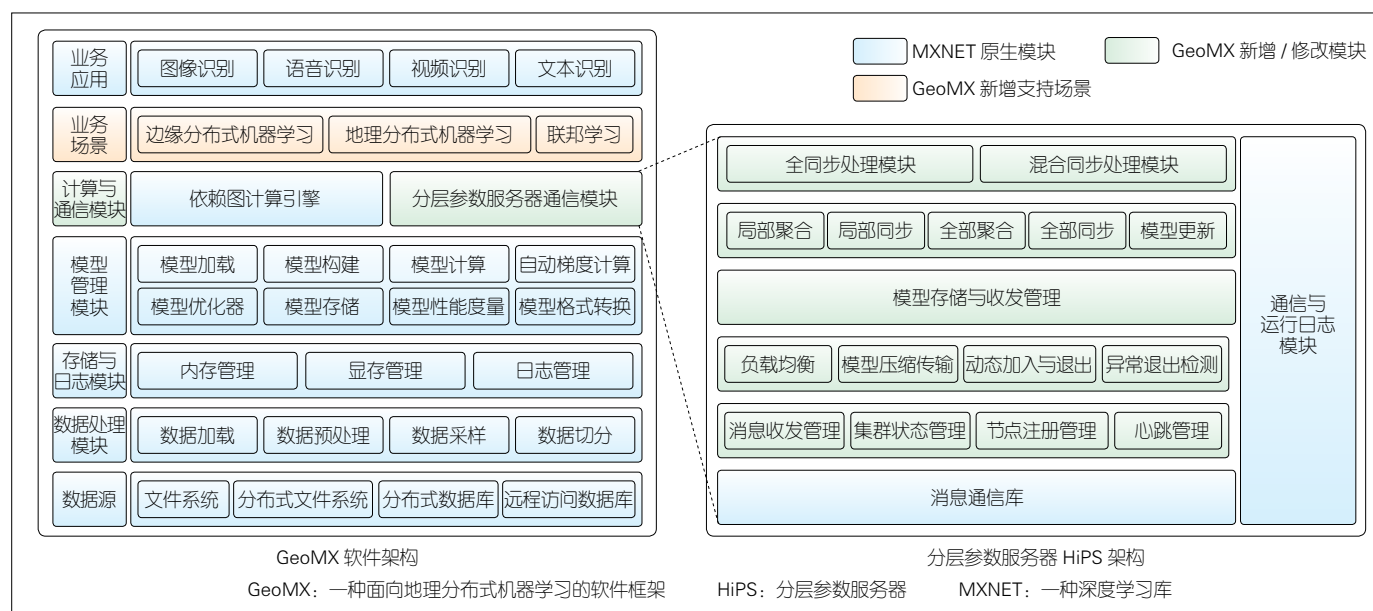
业务应用 图像识别 语音识别 视频识别 文本识别

MXNET 原生模块 GeoMX 新增 / 修改模块 GeoMX 新增支持场景

业务场景 边缘分布式机器学习 地理分布式机器学习 联邦学习

计算与通信模块 依赖图计算引擎 分层参数服务器通信模块

模型管理模块 模型加载 模型构建 模型计算 自动梯度计算 模型优化器 模型存储 模型性能度量 模型格式转换

存储与日志模块 内存管理 显存管理 日志管理

数据处理模块 数据加载 数据预处理 数据采样 数据切分

数据源 文件系统 分布式文件系统 分布式数据库 远程访问数据库

全同步处理模块 混合同步处理模块

局部聚合 局部同步 全部聚合 全部同步 模型更新

模型存储与收发管理

负载均衡 模型压缩传输 动态加入与退出 异常退出检测

消息收发管理 集群状态管理 节点注册管理 心跳管理

消息通信库

通信与运行日志模块

GeoMX 软件架构

分层参数服务器 HiPS 架构

GeoMX：一种面向地理分布式机器学习的软件框架 HiPS：分层参数服务器 MXNET：一种深度学习库